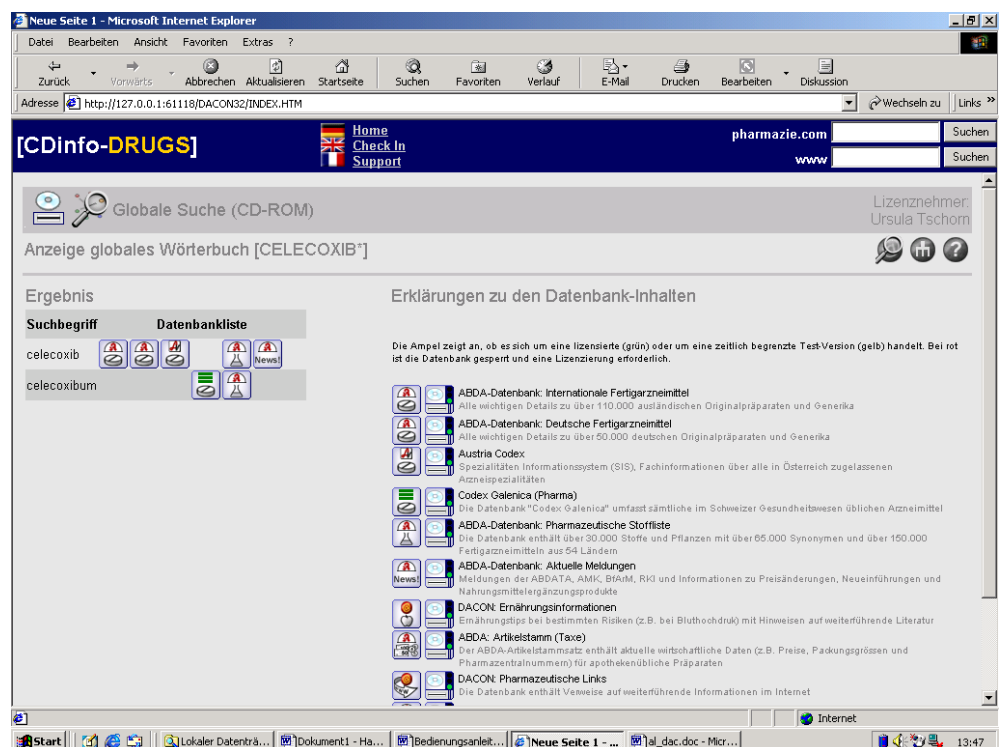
Neue Seite 1 - Microsoft Internet Explorer

Datei Bearbeiten Ansicht Favoriten Extras ?

Zurück Vorwärts Abbrechen Aktualisieren Startseite Suchen Favoriten Verlauf E-Mail Drucken Bearbeiten Diskussion

Adresse http://127.0.0.1:61118/DACON32/INDEX.HTM Wechseln zu Links

[CDinfo-DRUGS]

Home
Check In
Support

pharmazie.com Suchen
www Suchen

Globale Suche (CD-ROM)

Lizenznehmer: Ursula Tschorn

Anzeige globales Wörterbuch [CELECOXIB*]

Ergebnis

| Suchbegriff | Datenbankliste |
|---|---|
| celecoxib | News! |
| celecoxibum | |

Erklärungen zu den Datenbank-Inhalten

Die Ampel zeigt an, ob es sich um eine lizensierte (grün) oder um eine zeitlich begrenzte Test-Version (gelb) handelt. Bei rot ist die Datenbank gesperrt und eine Lizenzierung erforderlich.

ABDA-Datenbank: Internationale Fertigarzneimittel
Alle wichtigen Details zu über 110.000 ausländischen Originalpräparaten und Generika

ABDA-Datenbank: Deutsche Fertigarzneimittel
Alle wichtigen Details zu über 50.000 deutschen Originalpräparaten und Generika

Austria Codex
Spezialitäten Informationssystem (SIS), Fachinformationen über alle in Österreich zugelassenen Arzneispezialitäten

Codex Galenica (Pharma)
Die Datenbank "Codex Galenica" umfasst sämtliche im Schweizer Gesundheitswesen üblichen Arzneimittel

ABDA-Datenbank: Pharmazeutische Stoffliste
Die Datenbank enthält über 30.000 Stoffe und Pflanzen mit über 65.000 Synonymen und über 150.000 Fertigarzneimitteln aus 54 Ländern

News!
ABDA-Datenbank: Aktuelle Meldungen
Meldungen der ABDATA, AMK, BfArM, RKI und Informationen zu Preisänderungen, Neueinführungen und Nahrungsmittelergänzungsprodukte

DACON: Ernährungsinformationen
Ernährungstips bei bestimmten Risiken (z.B. bei Bluthochdruk) mit Hinweisen auf weiterführende Literatur

ABDA: Artikelstamm (Taxe)
Der ABDA-Artikelstammsatz enthält aktuelle wirtschaftliche Daten (z.B. Preise, Packungsgrössen und Pharmazentralnummern) für apothekenübliche Präparaten

DACON: Pharmazeutische Links
Die Datenbank enthält Verweise auf weiterführende Informationen im Internet

Internet

Start | Lokaler Datenträ... | Dokument1 - Ha... | Bedienungsanleit... | Neue Seite 1 - ... | al_dac.doc - Micr... | 13:47